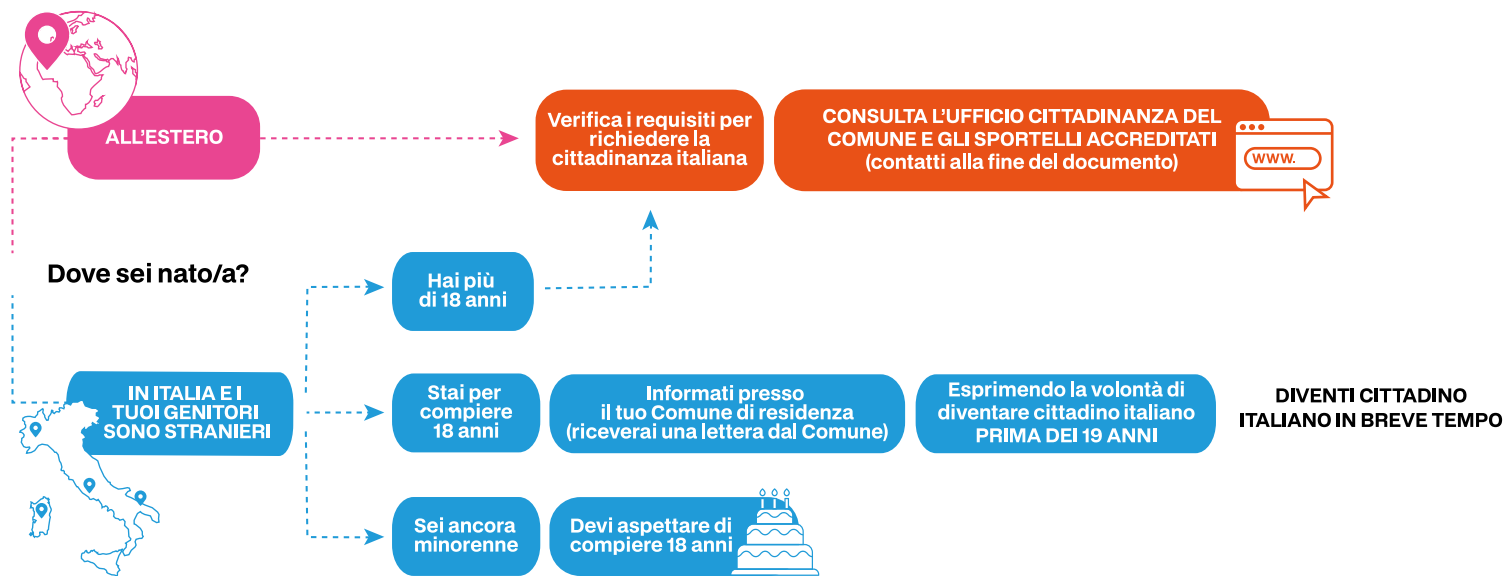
ALL'ESTERO

Verifica i requisiti per richiedere la cittadinanza italiana

CONSULTA L'UFFICIO CITTADINANZA DEL COMUNE E GLI SPORTELLI ACCREDITATI (contatti alla fine del documento)

www.

Dove sei nato/a?

Hai più di 18 anni

IN ITALIA E I TUOI GENITORI SONO STRANIERI

Stai per compiere 18 anni

Informati presso il tuo Comune di residenza (riceverai una lettera dal Comune)

Esprimendo la volontà di diventare cittadino italiano PRIMA DEI 19 ANNI

DIVENTI CITTADINO ITALIANO IN BREVE TEMPO

Sei ancora minorenne

Devi aspettare di compiere 18 anni